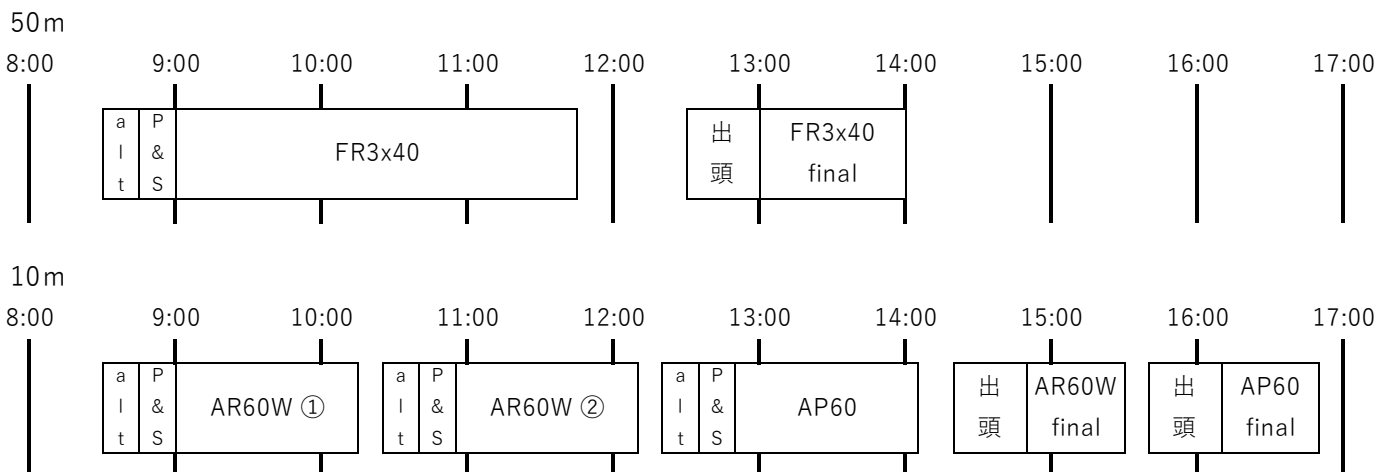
50m

8:00 9:00 10:00 11:00 12:00 13:00 14:00 15:00 16:00 17:00

alt P&S FR3x40

出頭 FR3x40 final

10m

8:00 9:00 10:00 11:00 12:00 13:00 14:00 15:00 16:00 17:00

alt P&S AR60W ①

alt P&S AR60W ②

alt P&S AP60

出頭 AR60W final

出頭 AP60 final